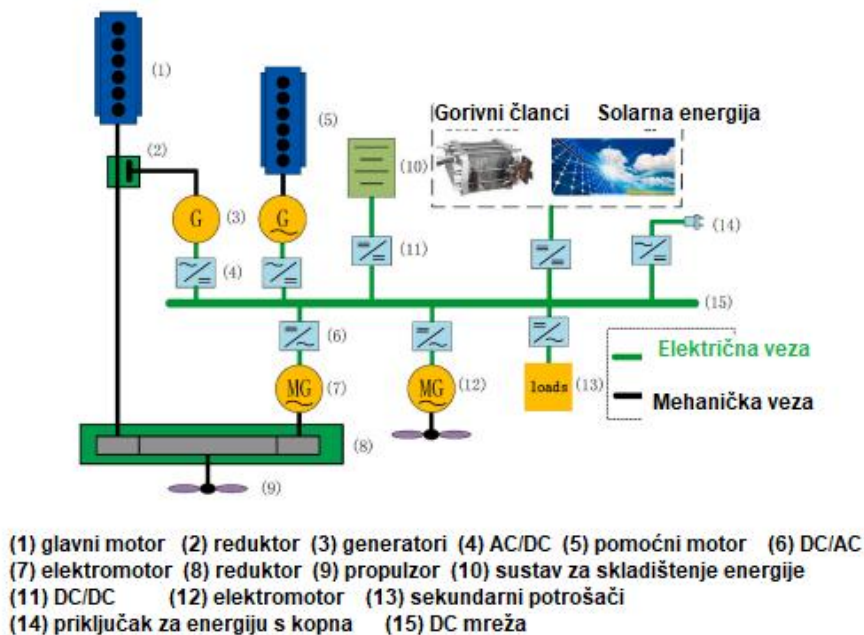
(1)

(2)

(5)

Gorivni članci

Solarna energija

(10)

G (3)

G

(11)

(14)

(4)

(15)

(6)

Električna veza

MG (7)

MG (12)

loads (13)

Mehanička veza

(8)

(9)

(1) glavni motor (2) reduktor (3) generatori (4) AC/DC (5) pomoćni motor (6) DC/AC
(7) elektromotor (8) reduktor (9) propulzor (10) sustav za skladištenje energije
(11) DC/DC (12) elektromotor (13) sekundarni potrošači
(14) priključak za energiju s kopna (15) DC mreža